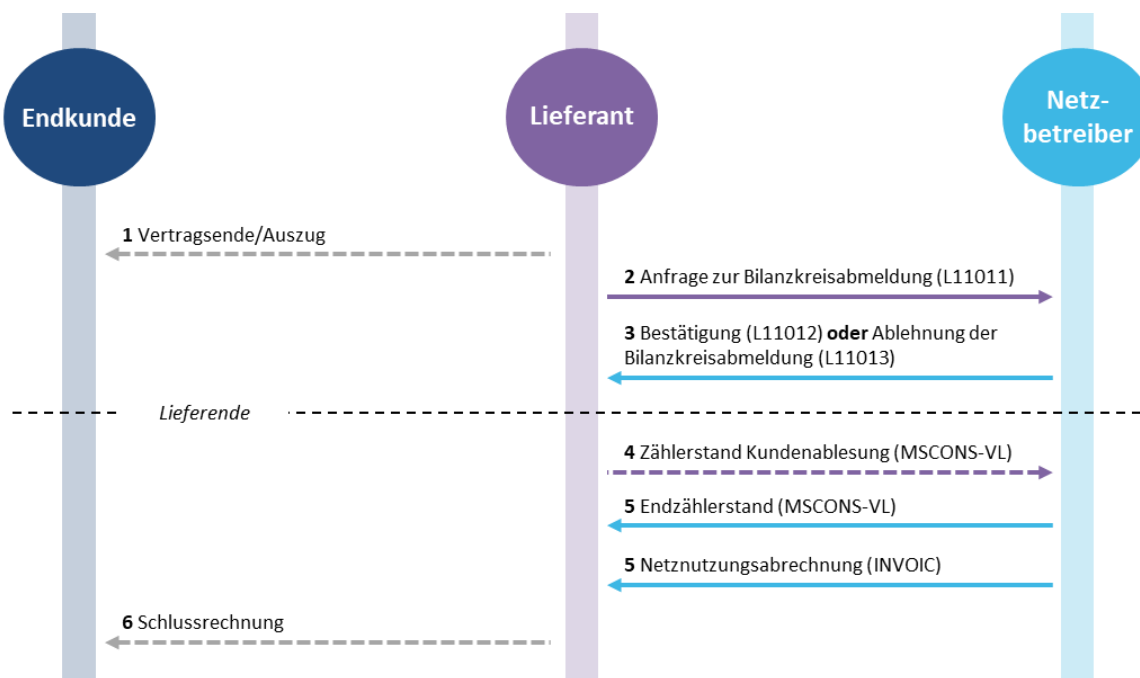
Endkunde

Lieferant

Netzbetreiber

1 Vertragsende/Auszug

2 Anfrage zur Bilanzkreisabmeldung (L11011)

3 Bestätigung (L11012) oder Ablehnung der Bilanzkreisabmeldung (L11013)

Lieferende

4 Zählerstand Kundenablesung (MSCONS-VL)

5 Endzählerstand (MSCONS-VL)

5 Netznutzungsabrechnung (INVOIC)

6 Schlussrechnung